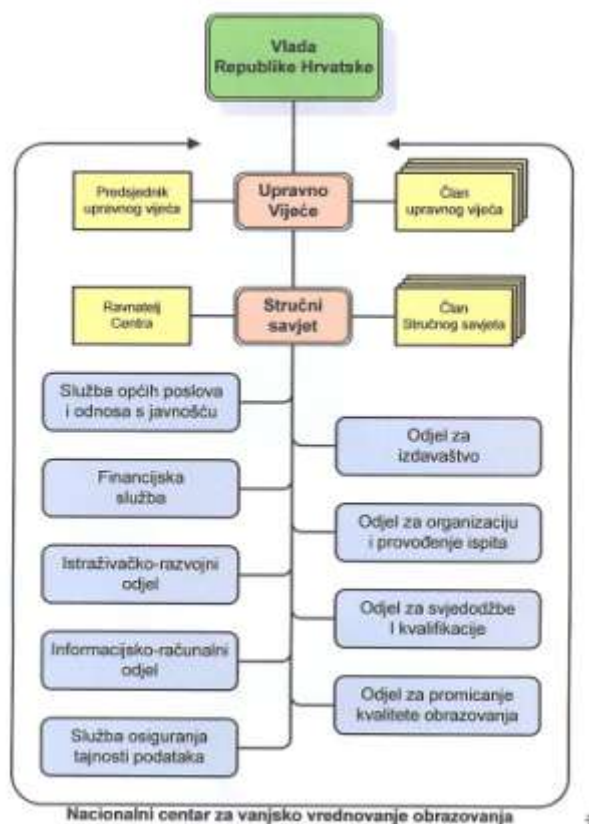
Vlada Republike Hrvatske

Predsjednik upravnog vijeća

Upravno Vijeće

Član upravnog vijeća

Ravnatelj Centra

Stručni savjet

Član Stručnog savjeta

Služba općih poslova i odnosa s javnošću

Odjel za izdavaštvo

Financijska služba

Odjel za organizaciju i provođenje ispita

Istraživačko-razvojni odjel

Odjel za svjedodžbe i kvalifikacije

Informacijsko-računalni odjel

Odjel za promicanje kvalitete obrazovanja

Služba osiguranja tajnosti podataka

Nacionalni centar za vanjsko vrednovanje obrazovanja